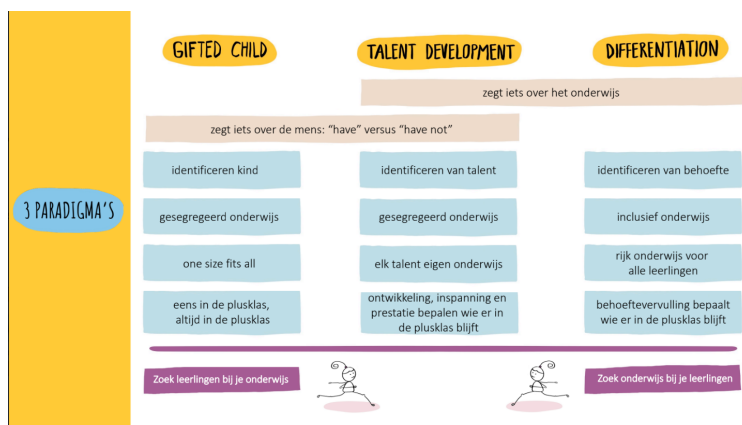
3 PARADIGMA'S

GIFTED CHILD

TALENT DEVELOPMENT

DIFFERENTIATION

zegt iets over het onderwijs

zegt iets over de mens: "have" versus "have not"

identificeren kind

identificeren van talent

identificeren van behoefte

gesegregeerd onderwijs

gesegregeerd onderwijs

inclusief onderwijs

one size fits all

elk talent eigen onderwijs

rijk onderwijs voor alle leerlingen

eens in de plusklas, altijd in de plusklas

ontwikkeling, inspanning en prestatie bepalen wie er in de plusklas blijft

behoeftevervulling bepaalt wie er in de plusklas blijft

Zoek leerlingen bij je onderwijs

Zoek onderwijs bij je leerlingen